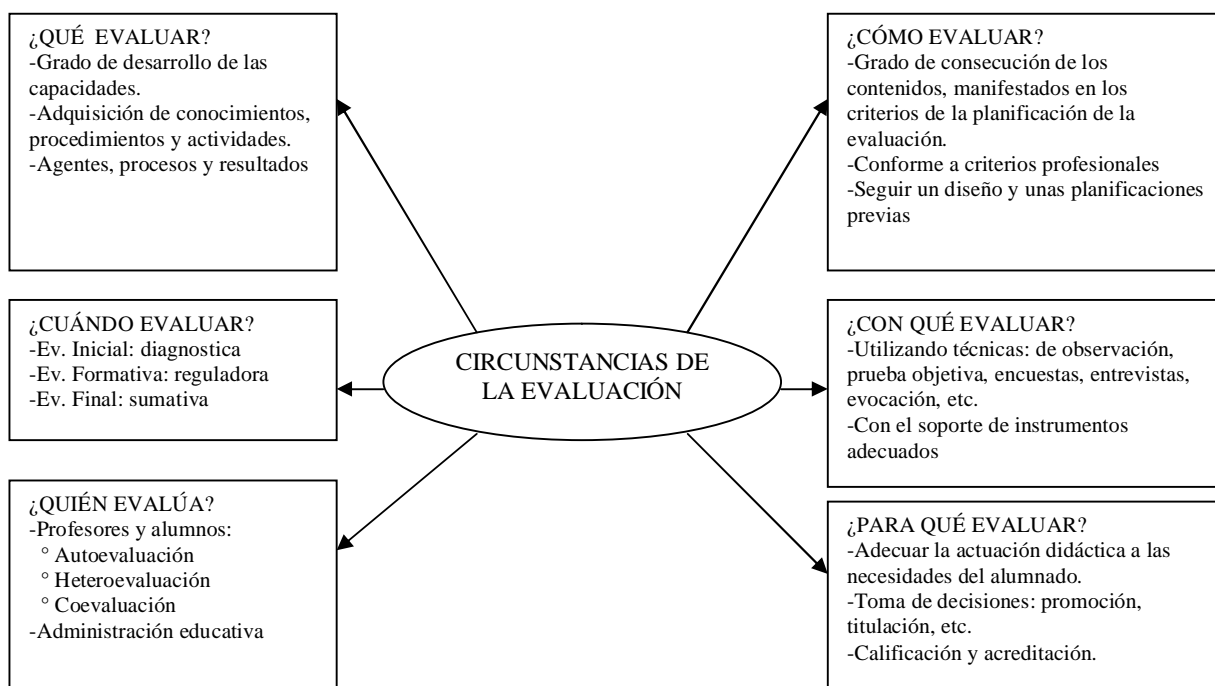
CIRCUNSTANCIAS DE LA EVALUACIÓN

¿QUÉ EVALUAR?
-Grado de desarrollo de las capacidades.
-Adquisición de conocimientos, procedimientos y actividades.
-Agentes, procesos y resultados

¿CÓMO EVALUAR?
-Grado de consecución de los contenidos, manifestados en los criterios de la planificación de la evaluación.
-Conforme a criterios profesionales
-Seguir un diseño y unas planificaciones previas

¿CUÁNDO EVALUAR?
-Ev. Inicial: diagnostica
-Ev. Formativa: reguladora
-Ev. Final: sumativa

¿CON QUÉ EVALUAR?
-Utilizando técnicas: de observación, prueba objetiva, encuestas, entrevistas, evocación, etc.
-Con el soporte de instrumentos adecuados

¿QUIÉN EVALÚA?
-Profesores y alumnos:
° Autoevaluación
° Heteroevaluación
° Coevaluación
-Administración educativa

¿PARA QUÉ EVALUAR?
-Adecuar la actuación didáctica a las necesidades del alumnado.
-Toma de decisiones: promoción, titulación, etc.
-Calificación y acreditación.